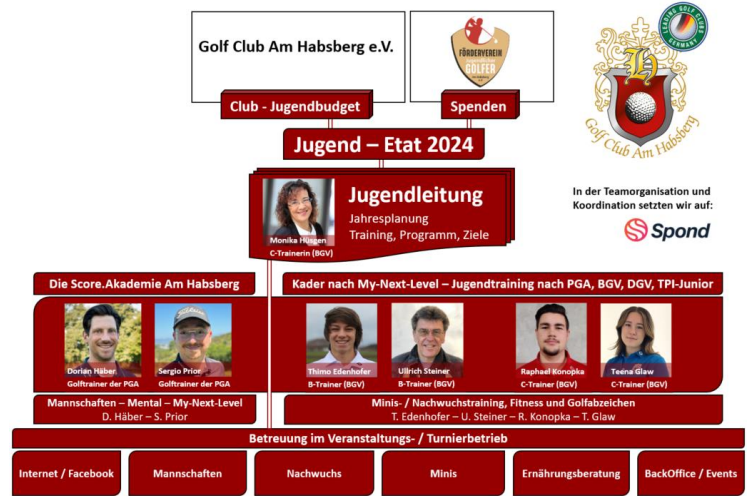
Golf Club Am Habsberg e.V.

FÖRDERVEREIN
GOLFER

LEADING GOLF COURSES GERMANY

Golf Club Am Habsberg

Club - Jugendbudget

Spenden

Jugend – Etat 2024

Jugendleitung
Jahresplanung
Training, Programm, Ziele

Monika Hüsgen
C-Trainerin (BGV)

In der Teamorganisation und Koordination setzten wir auf:

Spond

Die Score.Akademie Am Habsberg

Kader nach My-Next-Level – Jugendtraining nach PGA, BGV, DGV, TPI-Junior

Dorian Häber
Golftrainer der PGA

Sergio Prior
Golftrainer der PGA

Thimo Edenhofer
B-Trainer (BGV)

Ullrich Steiner
B-Trainer (BGV)

Raphael Konopka
C-Trainer (BGV)

Teena Glaw
C-Trainer (BGV)

Mannschaften – Mental – My-Next-Level
D. Häber – S. Prior

Minis- / Nachwuchstraining, Fitness und Golfabzeichen
T. Edenhofer – U. Steiner – R. Konopka – T. Glaw

Betreuung im Veranstaltungs- / Turnierbetrieb

Internet / Facebook

Mannschaften

Nachwuchs

Minis

Ernährungsberatung

BackOffice / Events